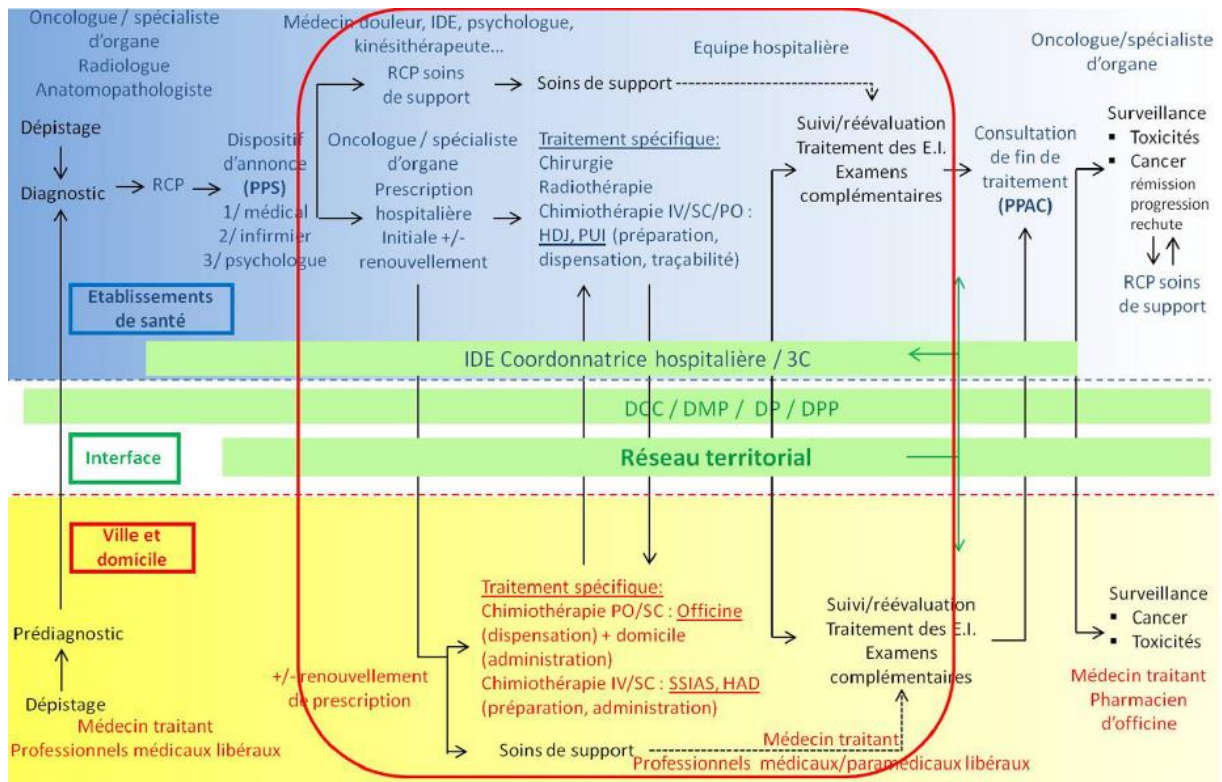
Oncologue / spécialiste d'organe
Radiologue
Anatomopathologiste

Médecin douleur, IDE, psychologue, kinésithérapeute...

Equipe hospitalière

Oncologue/spécialiste d'organe

RCP soins de support

Soins de support

Dépistage

Diagnostic

RCP

Dispositif d'annonce (PPS)
1/ médical
2/ infirmier
3/ psychologue

Oncologue / spécialiste d'organe
Prescription hospitalière
Initiale +/- renouvellement

Traitement spécifique:
Chirurgie
Radiothérapie
Chimiothérapie IV/SC/PO : HDJ, PUI (préparation, dispensation, traçabilité)

Suivi/réévaluation
Traitement des E.I.
Examens complémentaires

Consultation de fin de traitement (PPAC)

Surveillance
▪ Toxicités
▪ Cancer
rémission
progression
rechute

RCP soins de support

Etablissements de santé

IDE Coordonnatrice hospitalière / 3C

DCC / DMP / DP / DPP

Interface

Réseau territorial

Ville et domicile

Prédiagnostic

Dépistage
Médecin traitant
Professionnels médicaux libéraux

+/- renouvellement de prescription

Traitement spécifique:
Chimiothérapie PO/SC : Officine (dispensation) + domicile (administration)
Chimiothérapie IV/SC : SSIAS, HAD (préparation, administration)

Soins de support

Suivi/réévaluation
Traitement des E.I.
Examens complémentaires

Médecin traitant
Professionnels médicaux/paramédicaux libéraux

Surveillance
▪ Cancer
▪ Toxicités

Médecin traitant
Pharmacien d'officine